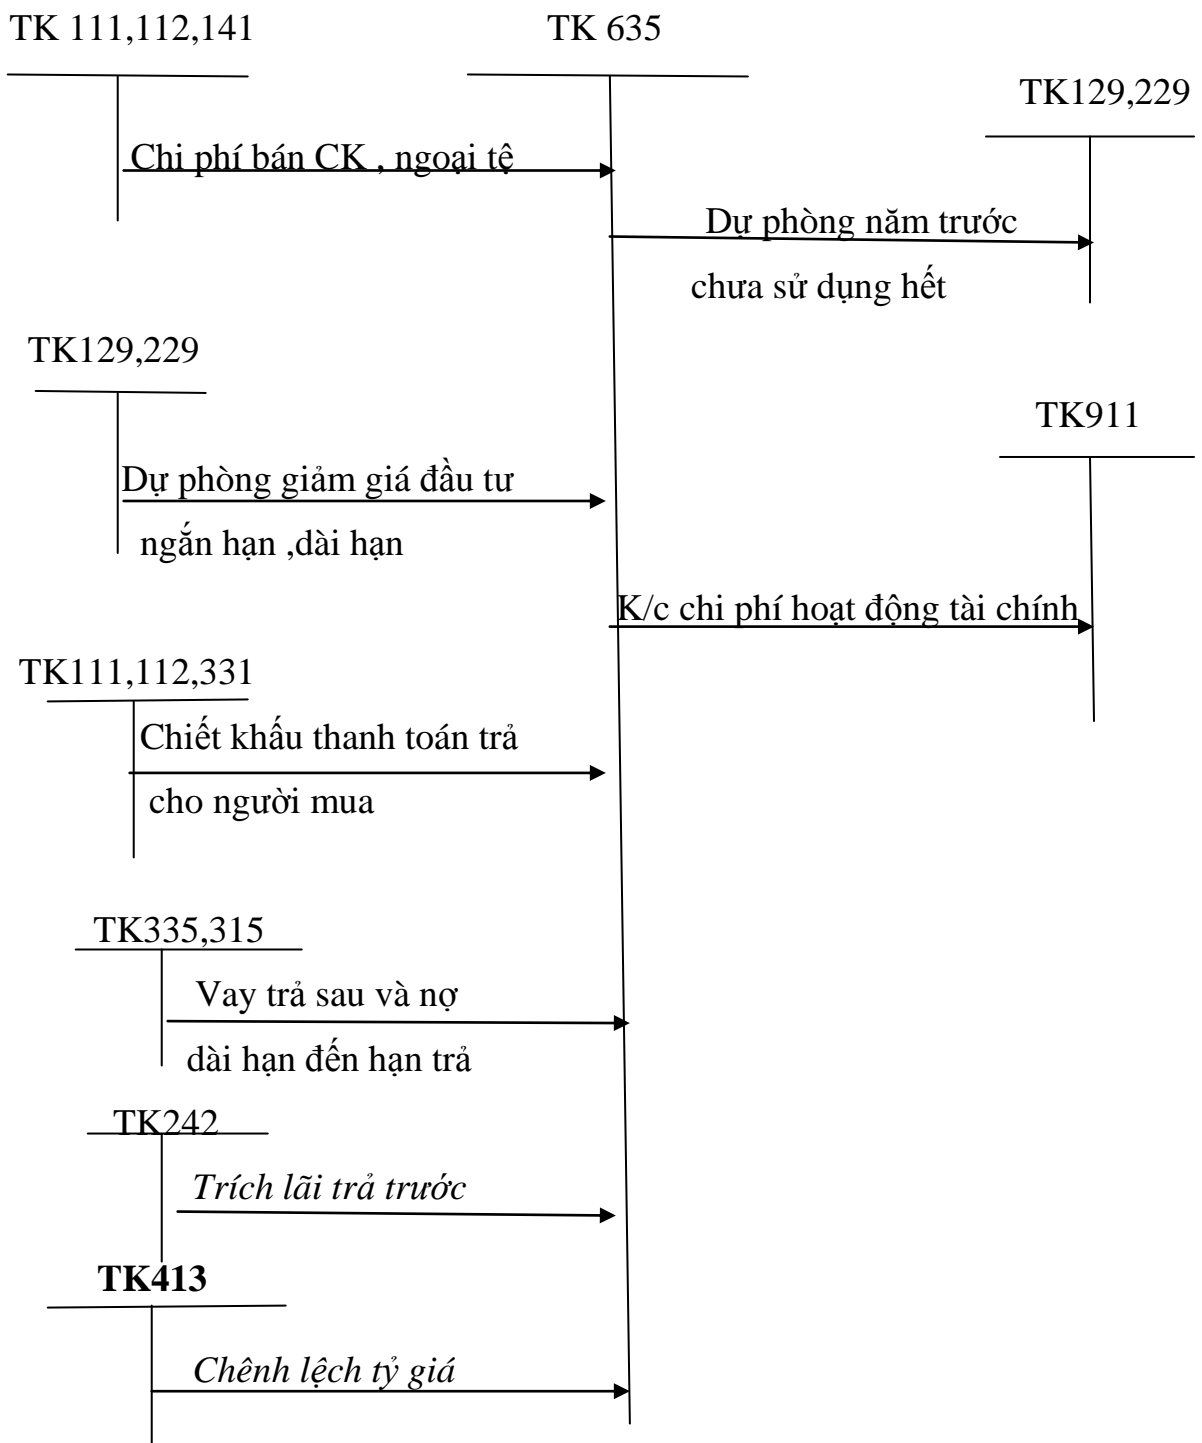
TK 111,112,141

TK 635

TK129,229

Chi phí bán CK , ngoại tệ

Dự phòng năm trước chưa sử dụng hết

TK129,229

TK911

Dự phòng giảm giá đầu tư ngắn hạn ,dài hạn

K/c chi phí hoạt động tài chính

TK111,112,331

Chiết khấu thanh toán trả cho người mua

TK335,315

Vay trả sau và nợ dài hạn đến hạn trả

TK242

*Trích lãi trả trước*

**TK413**

*Chênh lệch tỷ giá*